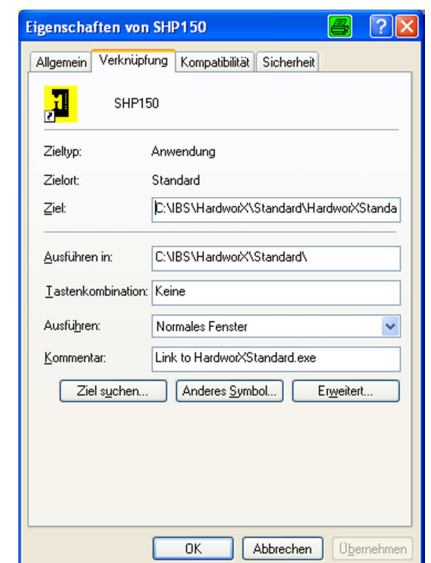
Eigenschaften von SHP150

Allgemein | Verknüpfung | Kompatibilität | Sicherheit

SHP150

Zieltyp: Anwendung

Zielort: Standard

Ziel: C:\IBS\HardworX\Standard\HardworXStanda

Ausführen in: C:\IBS\HardworX\Standard\

Tastenkombination: Keine

Ausführen: Normales Fenster

Kommentar: Link to HardworXStandard.exe

Ziel suchen... | Anderes Symbol... | Erweitert...

OK | Abbrechen | Übernehmen